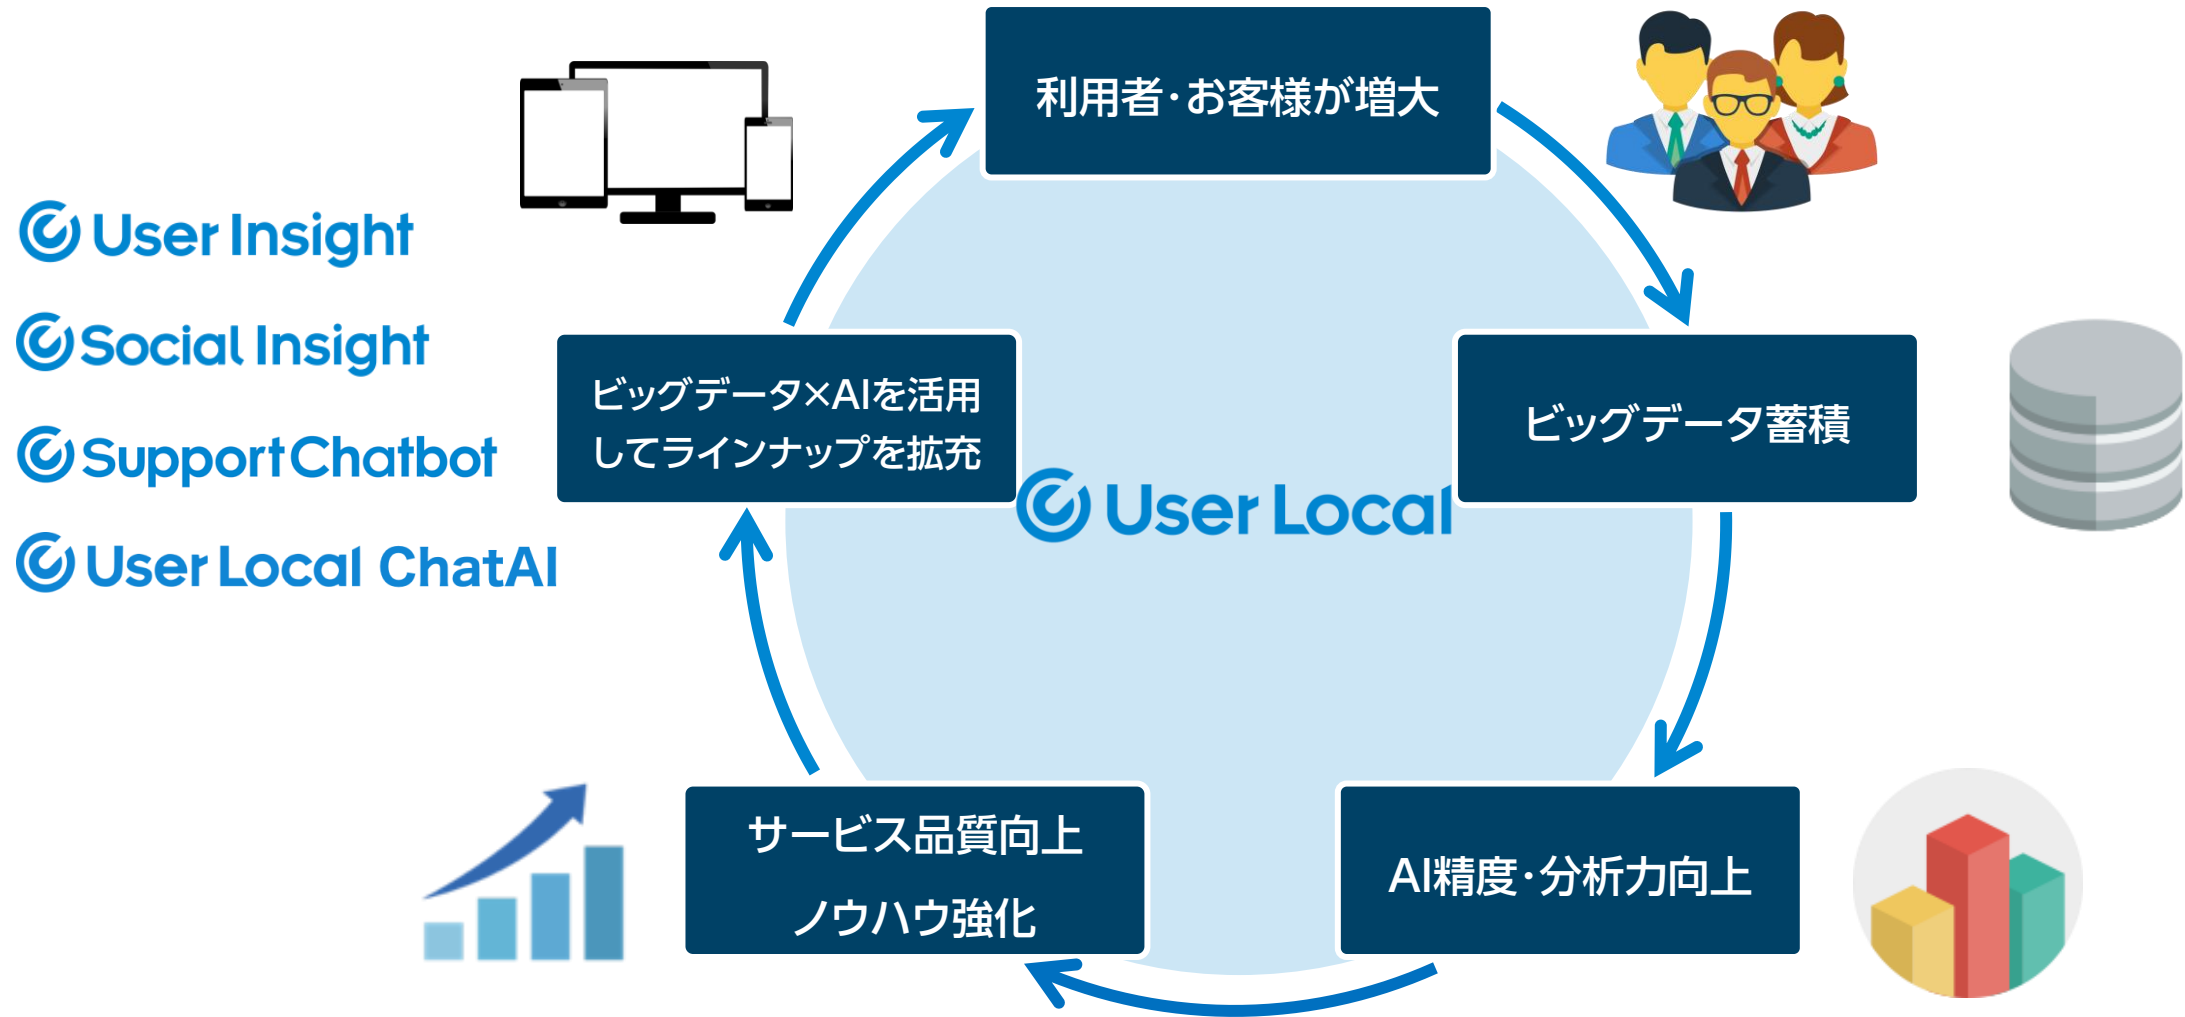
User Insight

Social Insight

SupportChatbot

User Local ChatAI

利用者・お客様が増大

ビッグデータ蓄積

AI精度・分析力向上

サービス品質向上
ノウハウ強化

ビッグデータ×AIを活用してラインナップを拡充

User Local